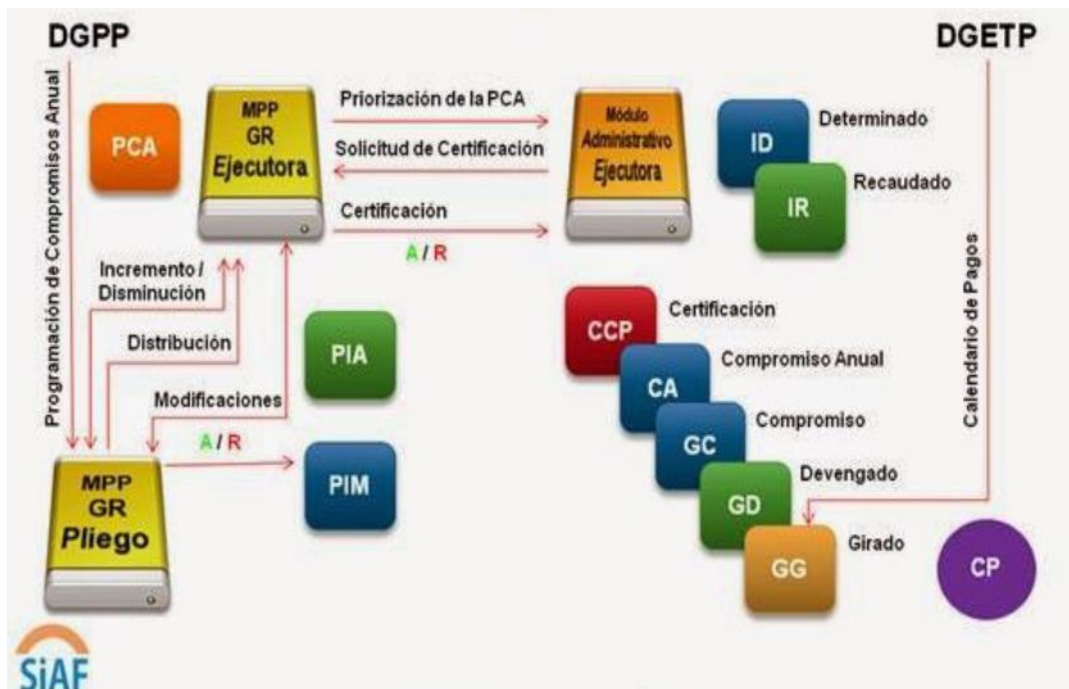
DGPP

DGETP

Programación de Compromisos Anual

PCA

MPP
GR
Ejecutora

Priorización de la PCA

Solicitud de Certificación

Certificación

A / R

Módulo
Administrativo
Ejecutora

ID

Determinado

IR

Recaudado

Calendario de Pagos

Incremento / Disminución

Distribución

Modificaciones

PIA

A / R

MPP
GR
Pliego

PIM

CCP

Certificación

CA

Compromiso Anual

GC

Compromiso

GD

Devengado

GG

Girado

CP

SIAF